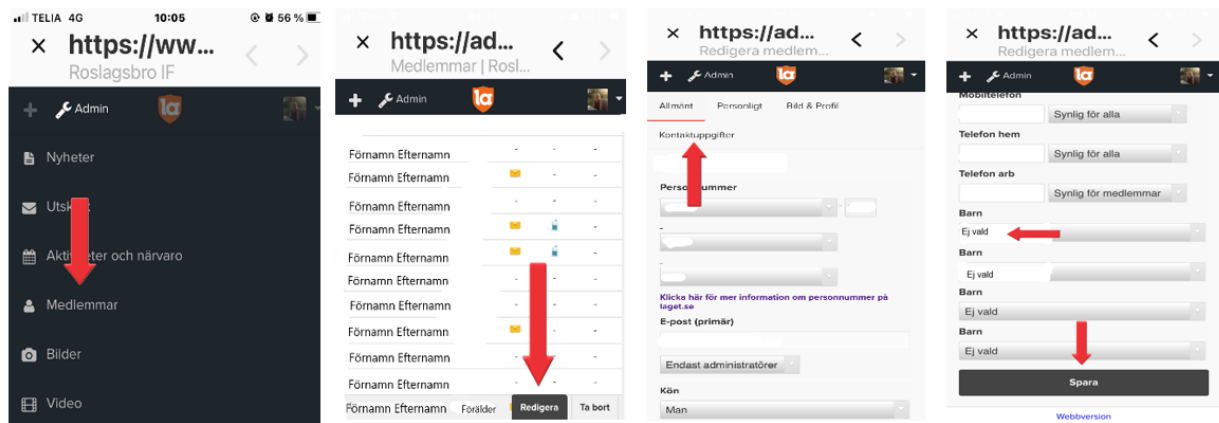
TELIA 4G 10:05 56 %

https://ww...
Roslagsbro IF

Admin

Nyheter

Utsk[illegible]

Akti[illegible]eter och närvaro

Medlemmar

Bilder

Video

https://ad...
Medlemmar | Rosl...

Admin

Förnamn Efternamn
Förnamn Efternamn
Förnamn Efternamn
Förnamn Efternamn
Förnamn Efternamn
Förnamn Efternamn
Förnamn Efternamn
Förnamn Efternamn
Förnamn Efternamn
Förnamn Efternamn
Förnamn Efternamn
Förnamn Efternamn Förälder Redigera Ta bort

https://ad...
Redigera medlemm...

Admin

Allmänt Personligt Bild & Profil
Kontaktuppgifter

Personnummer

Klicka här för mer information om personnummer på laget.se

E-post (primär)

Endast administratörer

Kön
Man

https://ad...
Redigera medlem...

Admin

Mobiltelefon
Synlig för alla
Telefon hem
Synlig för alla
Telefon arb
Synlig för medlemmar
Barn
Ej vald
Barn
Ej vald
Barn
Ej vald
Barn
Ej vald
Spara
Webbversion